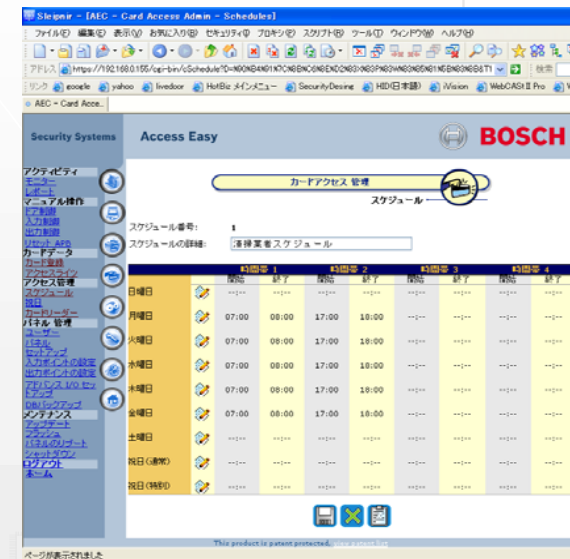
Sleipnir - [AEC - Card Access Admin - Schedules]

ファイル(F) 編集(E) お気に入り(B) セキュリティ(P) プロキシ(Y) スクリプト(R) ツール(T) ウィンドウ(W) ヘルプ(H)

アドレス https://192.168.0.155/cgi-bin/cSchedule?D=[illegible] 検索

リンク google yahoo livedoor HotBiz メインメニュー SecurityDesing HID(日本語) iVision WebCAST II Pro

AEC - Card Acce...

Security Systems Access Easy BOSCH

アクティビティ
モニター
レポート
マニュアル操作
ドア制御
入力制御
出力制御
リセット APB
カードデータ
カード管理
アクセスライン
アクセス管理
スケジュール
祝日
カードリーダー
パネル 管理
ユーザー
パネル
セットアップ
入力ポイントの設定
出力ポイントの設定
アドバンス I/O セットアップ
DBバックアップ
メンテナンス
アップデート
ブラウズ
パネルのリブート
シャットダウン
ログアウト
ホーム

カードアクセス 管理
スケジュール

スケジュール番号: 1
スケジュールの詳細: 清掃業者スケジュール

| | | 時間帯 1 開始 | 終了 | 時間帯 2 開始 | 終了 | 時間帯 3 開始 | 終了 | 時間帯 4 開始 | 終了 |
|---|---|---|---|---|---|---|---|---|---|
| 日曜日 | | --:-- | --:-- | --:-- | --:-- | --:-- | --:-- | --:-- | --:-- |
| 月曜日 | | 07:00 | 08:00 | 17:00 | 18:00 | --:-- | --:-- | --:-- | --:-- |
| 火曜日 | | 07:00 | 08:00 | 17:00 | 18:00 | --:-- | --:-- | --:-- | --:-- |
| 水曜日 | | 07:00 | 08:00 | 17:00 | 18:00 | --:-- | --:-- | --:-- | --:-- |
| 木曜日 | | 07:00 | 08:00 | 17:00 | 18:00 | --:-- | --:-- | --:-- | --:-- |
| 金曜日 | | 07:00 | 08:00 | 17:00 | 18:00 | --:-- | --:-- | --:-- | --:-- |
| 土曜日 | | --:-- | --:-- | --:-- | --:-- | --:-- | --:-- | --:-- | --:-- |
| 祝日(通常) | | --:-- | --:-- | --:-- | --:-- | --:-- | --:-- | --:-- | --:-- |
| 祝日(特別) | | --:-- | --:-- | --:-- | --:-- | --:-- | --:-- | --:-- | --:-- |

This product is patent protected. View patent list

ページが表示されました